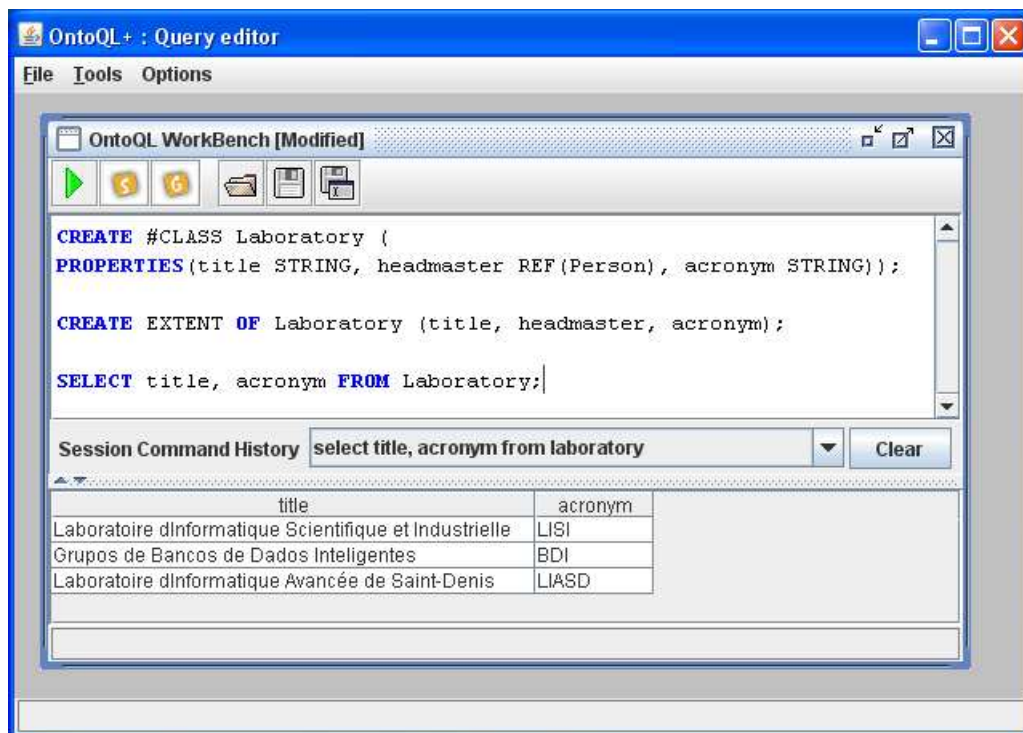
OntoQL+ : Query editor

File Tools Options

OntoQL WorkBench [Modified]

CREATE #CLASS Laboratory (
PROPERTIES(title STRING, headmaster REF(Person), acronym STRING));

CREATE EXTENT OF Laboratory (title, headmaster, acronym);

SELECT title, acronym FROM Laboratory;

Session Command History select title, acronym from laboratory Clear

| title | acronym |
|---|---|
| Laboratoire dInformatique Scientifique et Industrielle | LISI |
| Grupos de Bancos de Dados Inteligentes | BDI |
| Laboratoire dInformatique Avancée de Saint-Denis | LIASD |